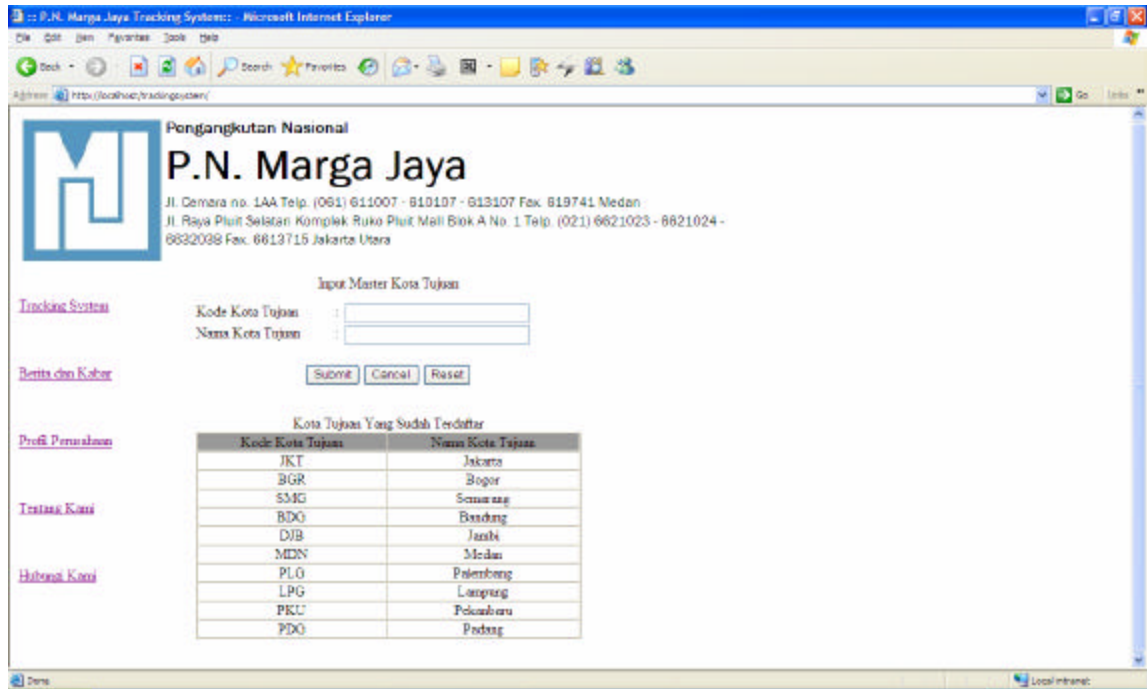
:: P.N. Marga Jaya Tracking System:: - Microsoft Internet Explorer

File Edit View Favorites Tools Help

Back Search Favorites

Address http://localhost/trackingsystem/

Go Links

Pengangkutan Nasional

P.N. Marga Jaya

Jl. Cemara no. 1AA Telp. (061) 611007 - 610107 - 613107 Fax. 619741 Medan
Jl. Raya Pluit Selatan Komplek Ruko Pluit Mall Blok A No. 1 Telp. (021) 6621023 - 6621024 - 6632038 Fax. 6613715 Jakarta Utara

Tracking System

Berita dan Kabar

Profil Perusahaan

Tentang Kami

Hubungi Kami

Input Master Kota Tujuan

Kode Kota Tujuan :
Nama Kota Tujuan :

Submit Cancel Reset

Kota Tujuan Yang Sudah Terdaftar

| Kode Kota Tujuan | Nama Kota Tujuan |
|---|---|
| JKT | Jakarta |
| BGR | Bogor |
| SMG | Semarang |
| BDG | Bandung |
| DJB | Jambi |
| MDN | Medan |
| PLG | Palembang |
| LPG | Lampung |
| PKU | Pekanbaru |
| PDG | Padang |

Done

Local intranet